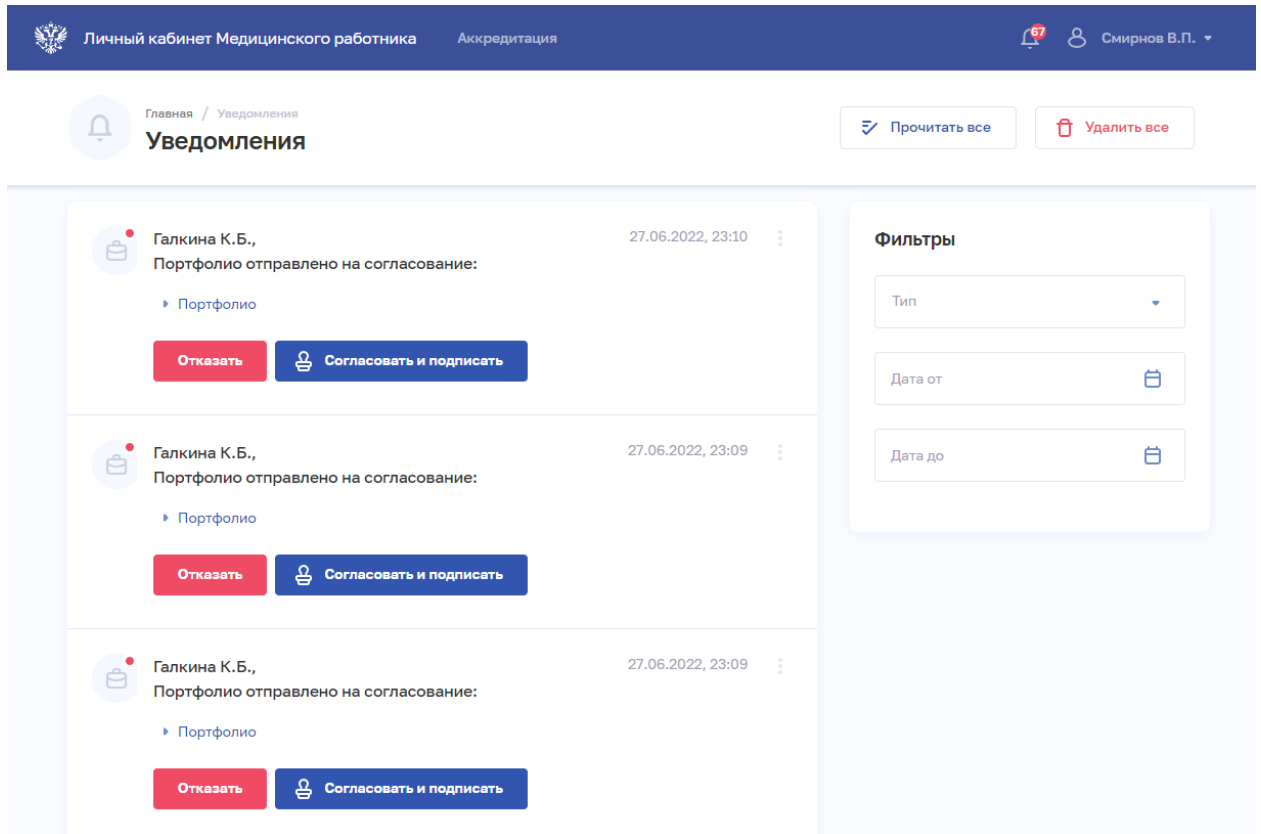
Личный кабинет Медицинского работника Аккредитация 67 Смирнов В.П.

Главная / Уведомления
Уведомления

Прочитать все Удалить все

Галкина К.Б.,
Портфолио отправлено на согласование:
27.06.2022, 23:10
Портфолио
Отказать Согласовать и подписать

Галкина К.Б.,
Портфолио отправлено на согласование:
27.06.2022, 23:09
Портфолио
Отказать Согласовать и подписать

Галкина К.Б.,
Портфолио отправлено на согласование:
27.06.2022, 23:09
Портфолио
Отказать Согласовать и подписать

Фильтры
Тип
Дата от
Дата до